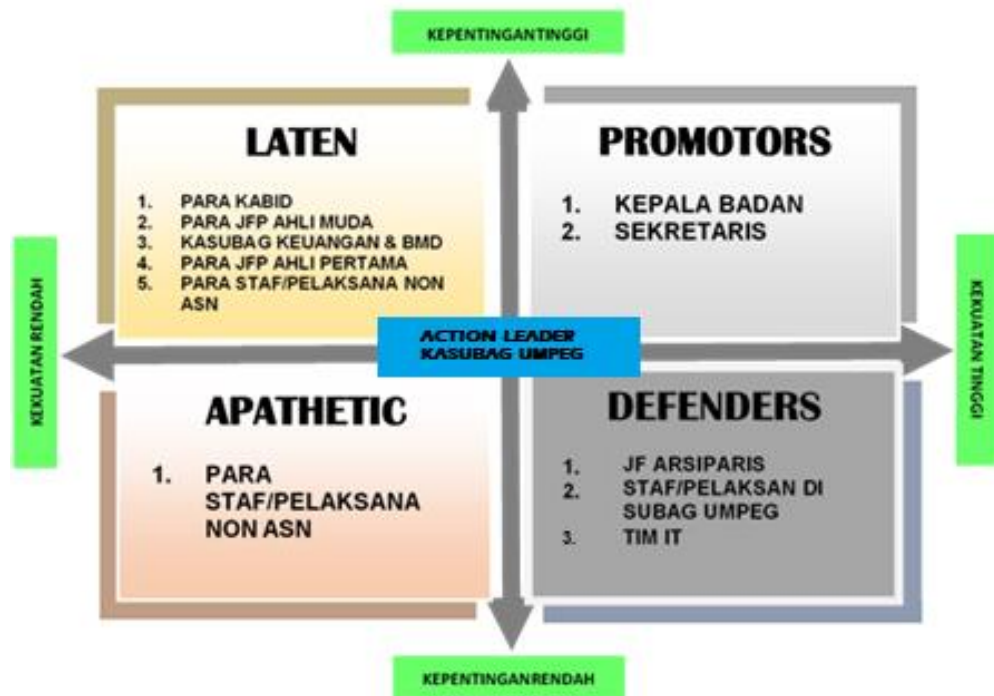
KEPENTINGANTINGGI

LATEN

1. PARA KABID
2. PARA JFP AHLI MUDA
3. KASUBAG KEUANGAN & BMD
4. PARA JFP AHLI PERTAMA
5. PARA STAF/PELAKSANA NON ASN

PROMOTORS

1. KEPALA BADAN
2. SEKRETARIS

KEKUATAN RENDAH

ACTION LEADER
KASUBAG UMPEG

KEKUATAN TINGGI

APATHETIC

1. PARA STAF/PELAKSANA NON ASN

DEFENDERS

1. JF ARSIPARIS
2. STAF/PELAKSAN DI SUBAG UMPEG
3. TIM IT

KEPENTINGANRENDAH